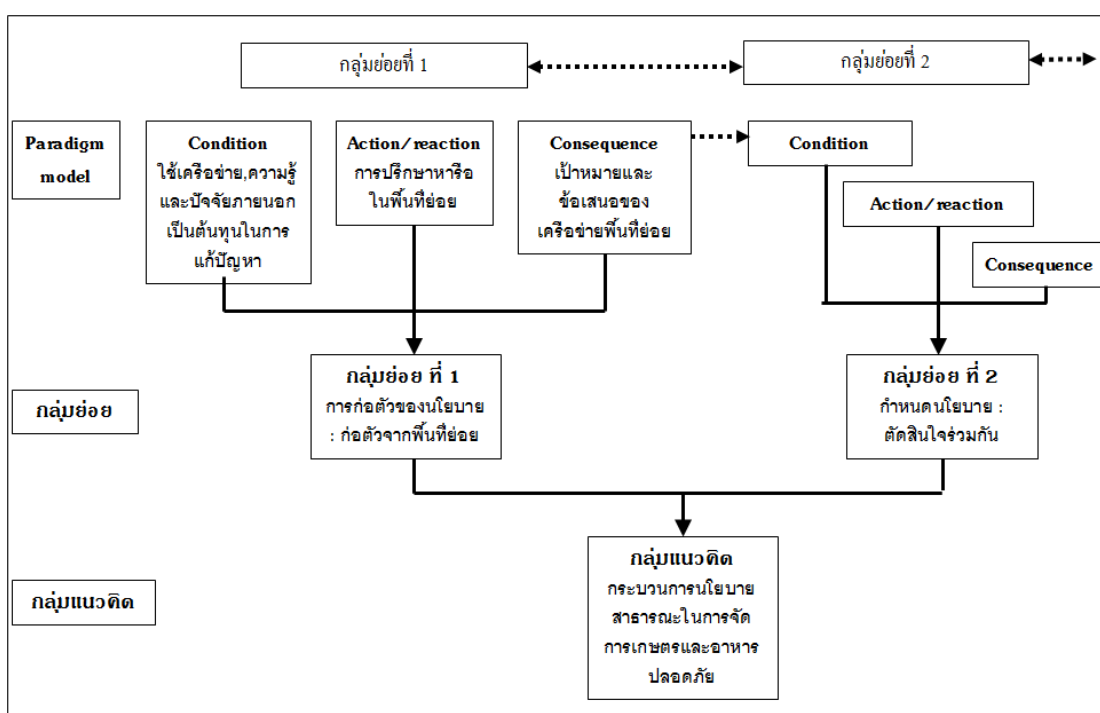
กลุ่มย่อยที่ 1

กลุ่มย่อยที่ 2

Paradigm model

Condition
ใช้เครือข่าย,ความรู้และปัจจัยภายนอกเป็นต้นทุนในการแก้ปัญหา

Action/reaction
การปรึกษาหารือในพื้นที่ย่อย

Consequence
เป้าหมายและข้อเสนอของเครือข่ายพื้นที่ย่อย

Condition

Action/reaction

Consequence

กลุ่มย่อย

กลุ่มย่อย ที่ 1
การก่อตัวของนโยบาย : ก่อตัวจากพื้นที่ย่อย

กลุ่มย่อย ที่ 2
กำหนดนโยบาย : ตัดสินใจร่วมกัน

กลุ่มแนวคิด

กลุ่มแนวคิด
กระบวนการนโยบายสาธารณะในการจัดการเกษตรและอาหารปลอดภัย